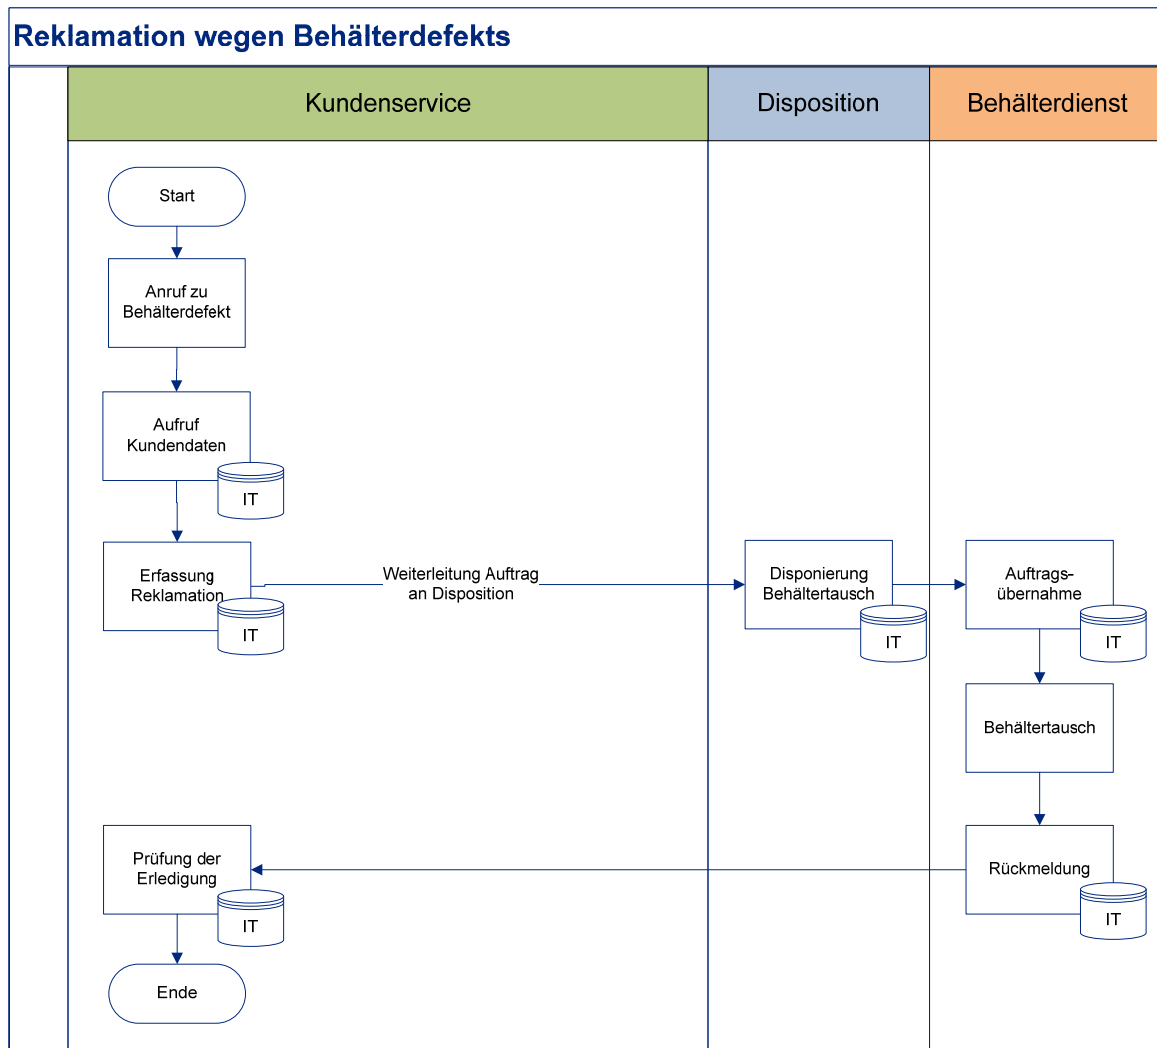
Reklamation wegen Behälterdefekts

Kundenservice

Disposition

Behälterdienst

Start

Anruf zu Behälterdefekt

Aufruf Kundendaten

IT

Erfassung Reklamation

IT

Weiterleitung Auftrag an Disposition

Disponierung Behältertausch

IT

Auftrags-übernahme

IT

Behältertausch

Rückmeldung

IT

Prüfung der Erledigung

IT

Ende